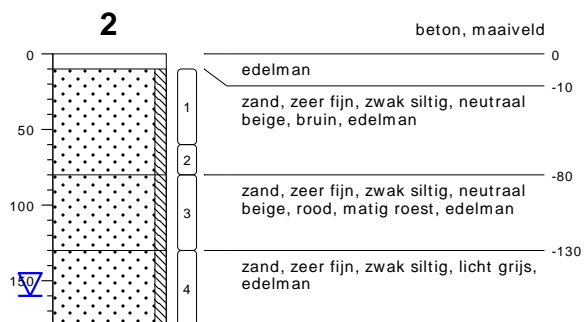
2

beton, maaiveld

0

0

edelman

-10

zand, zeer fijn, zwak siltig, neutraal beige, bruin, edelman

50

1

2

-80

zand, zeer fijn, zwak siltig, neutraal beige, rood, matig roest, edelman

100

3

-130

zand, zeer fijn, zwak siltig, licht grijs, edelman

150

4